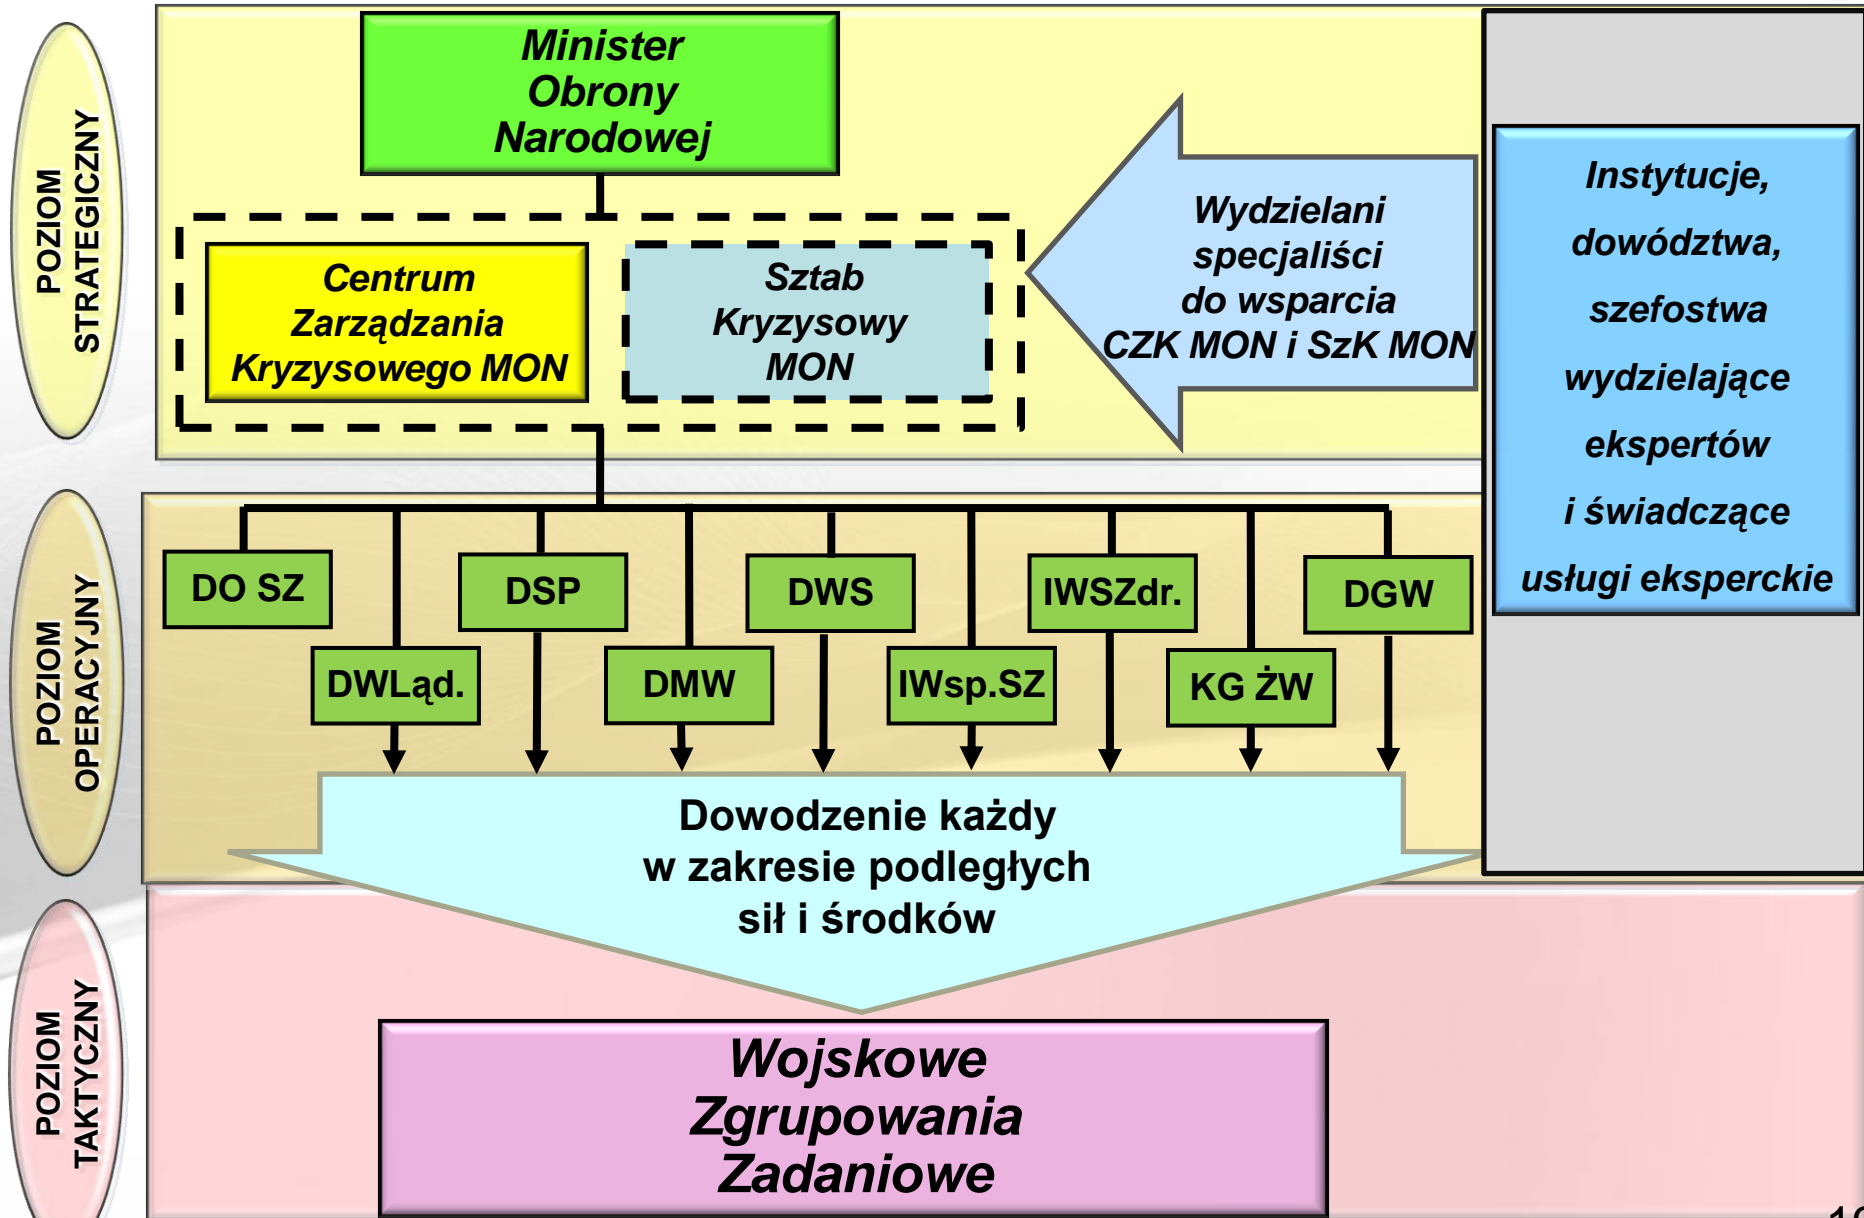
POZIOM STRATEGICZNY

POZIOM OPERACYJNY

POZIOM TAKTYCZNY

Minister Obrony Narodowej

Centrum Zarządzania Kryzysowego MON

Sztab Kryzysowy MON

Wydzielani specjaliści do wsparcia CZK MON i SzK MON

Instytucje, dowództwa, szefostwa wydzielające ekspertów i świadczące usługi eksperckie

DO SZ

DSP

DWS

IWSZdr.

DGW

DWLąd.

DMW

IWsp.SZ

KG ŻW

Dowodzenie każdy w zakresie podległych sił i środków

Wojskowe Zgrupowania Zadaniowe

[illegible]